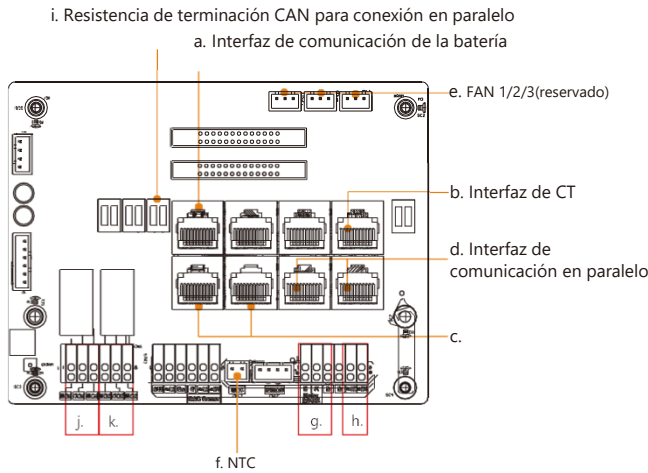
i. Resistencia de terminación CAN para conexión en paralelo

a. Interfaz de comunicación de la batería

e. FAN 1/2/3(reservado)

b. Interfaz de CT

d. Interfaz de comunicación en paralelo

c.

j.

k.

g.

h.

f. NTC